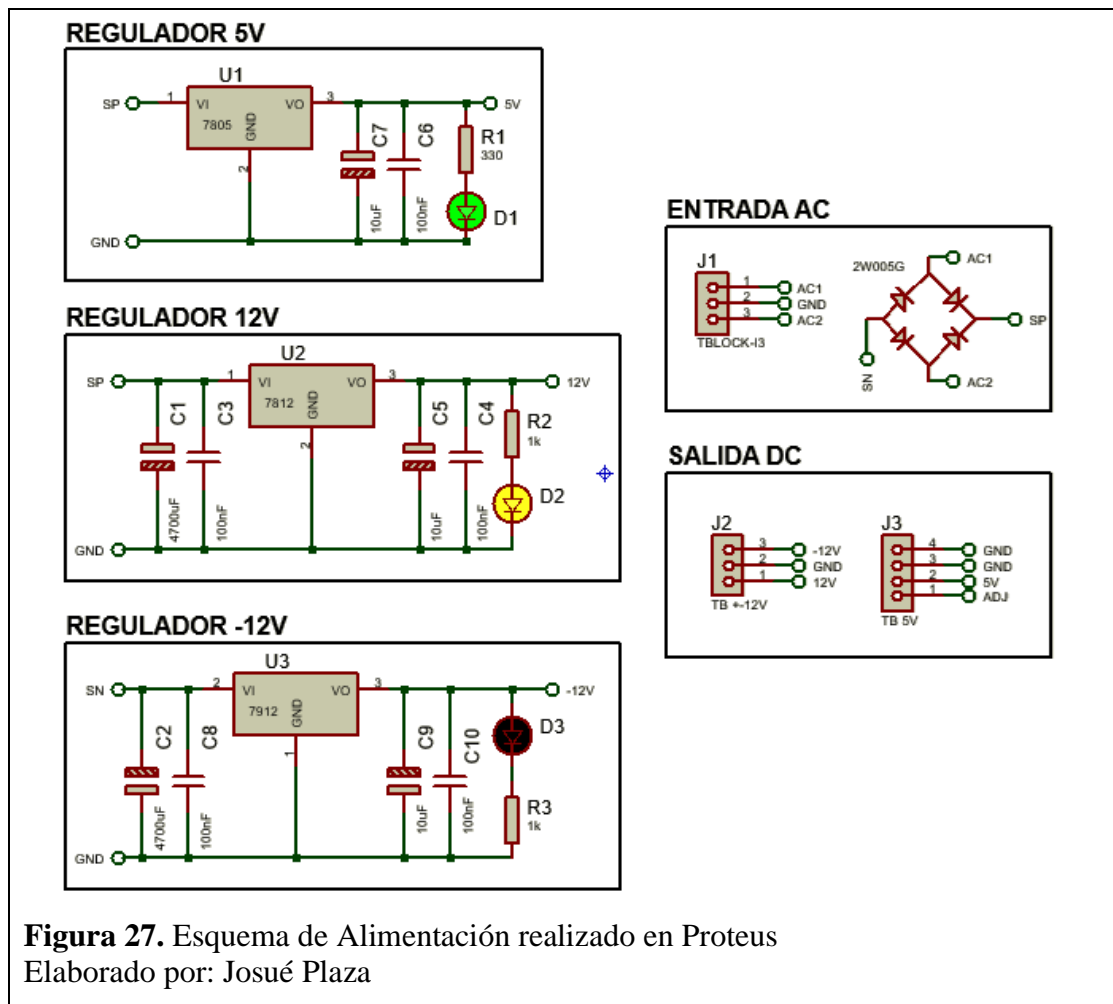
REGULADOR 5V

U1
SP 1 VI 7805 GND VO 3 5V
2
C7 10uF
C6 100nF
R1 330
D1
GND

ENTRADA AC

J1
1 AC1
2 GND
3 AC2
TBLOCK-I3
2W005G
AC1
SP
SN
AC2

REGULADOR 12V

U2
SP 1 VI 7812 GND VO 3 12V
2
C1 4700uF
C3 100nF
C5 10uF
C4 100nF
R2 1k
D2
GND

SALIDA DC

J2
3 -12V
2 GND
1 12V
TB +-12V

J3
4 GND
3 GND
2 5V
1 ADJ
TB 5V

REGULADOR -12V

U3
SN 2 VI 7912 GND VO 3 -12V
1
C2 4700uF
C8 100nF
C9 10uF
C10 100nF
D3
R3 1k
GND

**Figura 27.** Esquema de Alimentación realizado en Proteus
Elaborado por: Josué Plaza